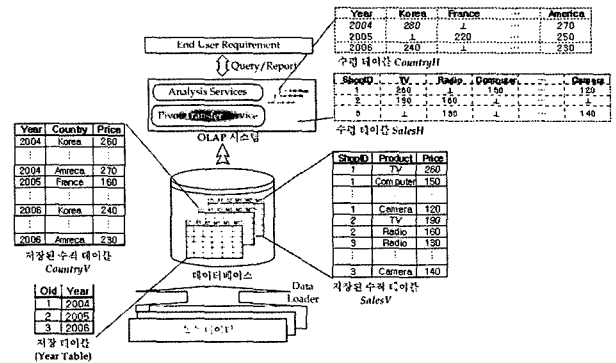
| Year | Korea | France | ... | America |
|---|---|---|---|---|
| 2004 | 260 | ⊥ | ... | 270 |
| 2005 | ⊥ | 220 | ... | 250 |
| 2006 | 240 | ⊥ | ... | 230 |

수평 테이블 CountryH

End User Requirement

Query/Report

Analysis Services

Pivot Transfer Service

OLAP 시스템

| ShopID | TV | Radio | Computer | ... | Camera |
|---|---|---|---|---|---|
| 1 | 260 | ⊥ | 150 | ... | 120 |
| 2 | 190 | 160 | ⊥ | ... | ⊥ |
| 3 | ⊥ | 180 | ⊥ | ... | 140 |

수평 테이블 SalesH

| Year | County | Price |
|---|---|---|
| 2004 | Korea | 260 |
| ⋮ | ⋮ | ⋮ |
| 2004 | Amreca | 270 |
| 2005 | France | 160 |
| ⋮ | ⋮ | ⋮ |
| 2006 | Korea | 240 |
| ⋮ | ⋮ | ⋮ |
| 2006 | Amreca | 230 |

저장된 수직 테이블 CountryV

| ShopID | Product | Price |
|---|---|---|
| 1 | TV | 260 |
| 1 | Computer | 150 |
| ⋮ | ⋮ | ⋮ |
| 1 | Camera | 120 |
| 2 | TV | 190 |
| 2 | Radio | 160 |
| 3 | Radio | 130 |
| ⋮ | ⋮ | ⋮ |
| 3 | Camera | 140 |

저장된 수직 테이블 SalesV

데이터베이스

Data Loader

| Oid | Year |
|---|---|
| 1 | 2004 |
| 2 | 2005 |
| 3 | 2006 |

저장 테이블 (Year Table)

소스 데이터